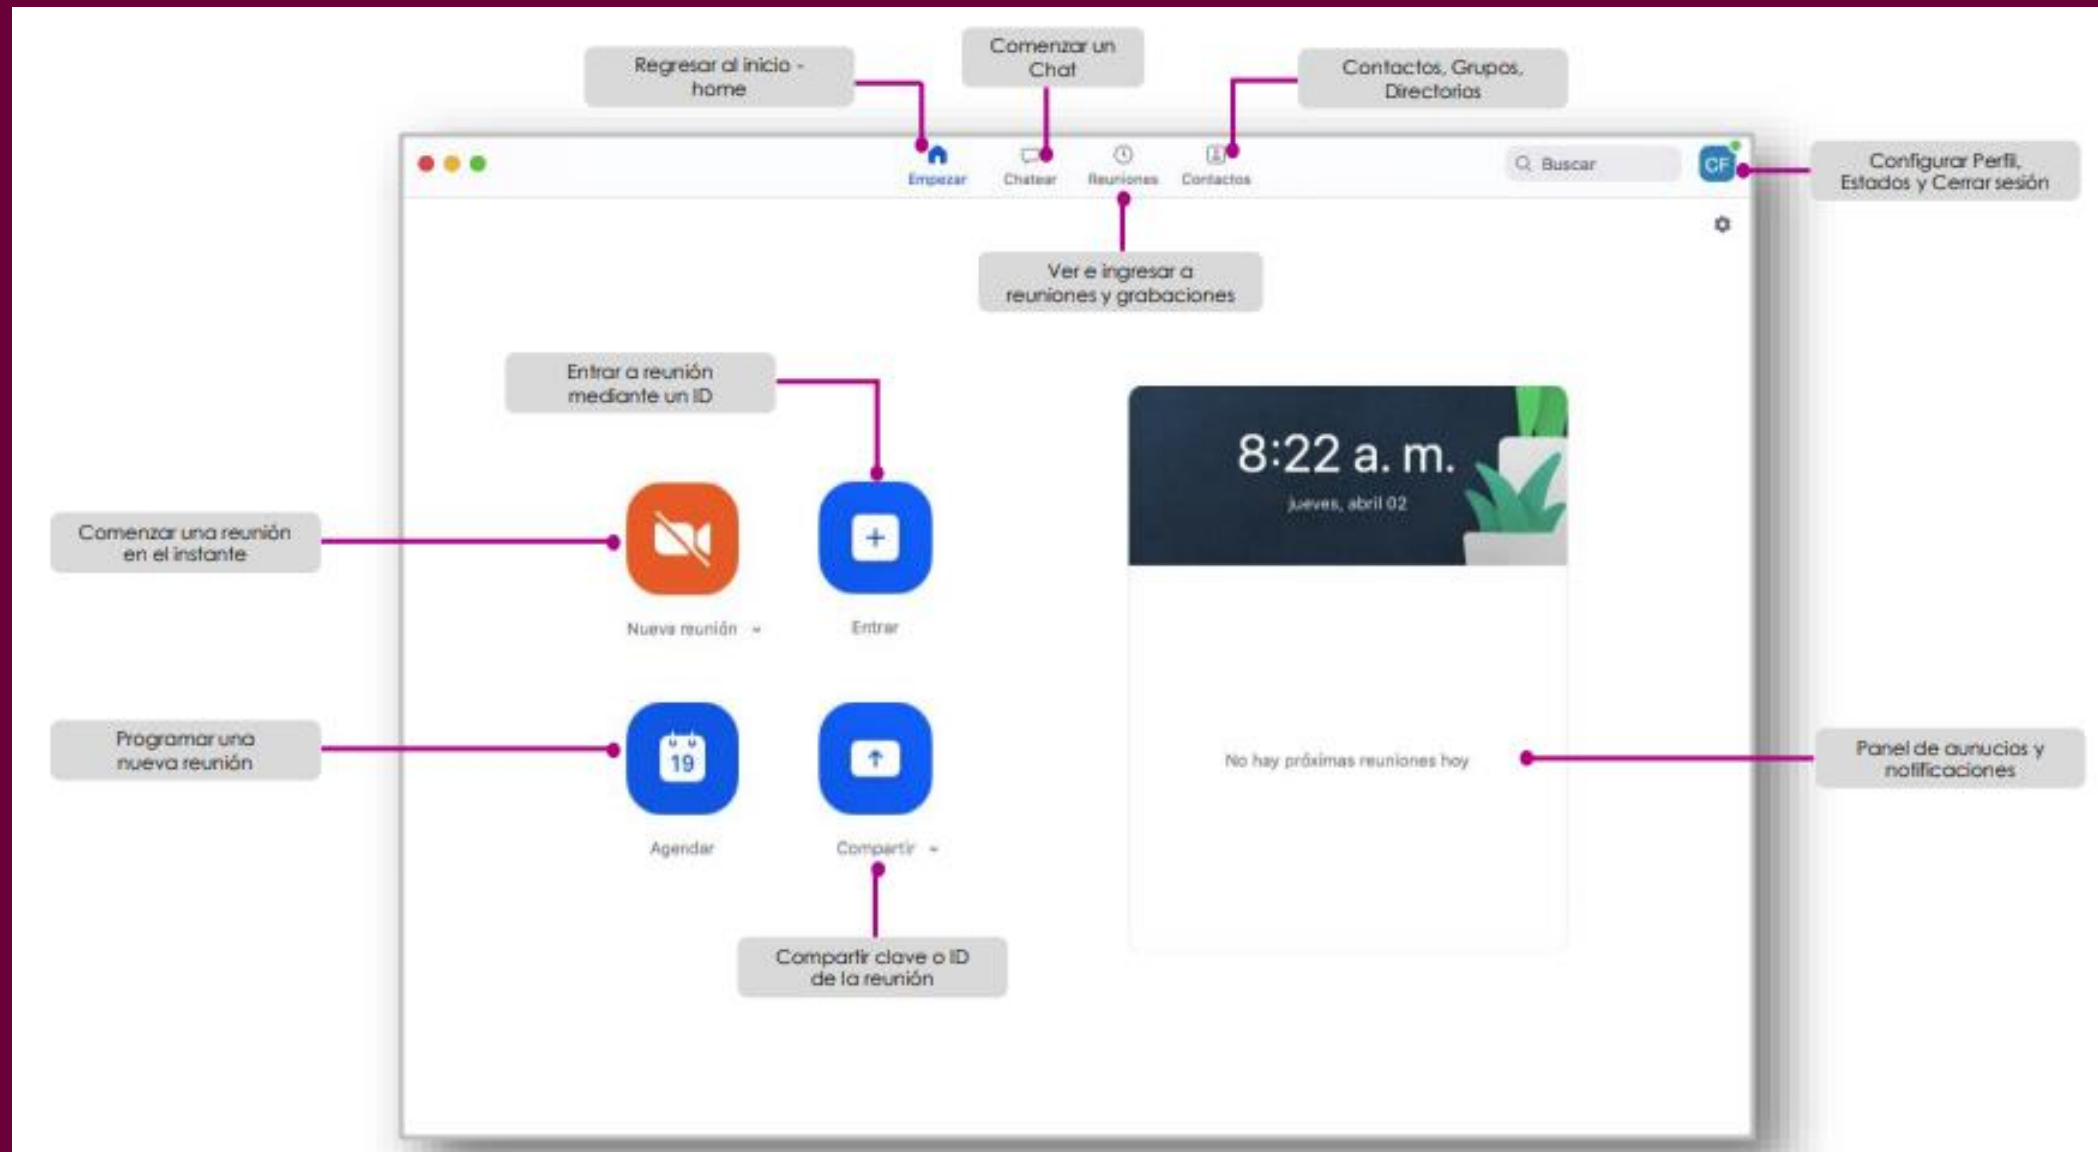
Regresar al inicio - home

Comenzar un Chat

Contactos, Grupos, Directorios

Empezar

Chatear

Reuniones

Contactos

Buscar

CF

Configurar Perfil, Estados y Cerrar sesión

Ver e ingresar a reuniones y grabaciones

Entrar a reunión mediante un ID

8:22 a. m.

jueves, abril 02

Comenzar una reunión en el instante

Nueva reunión

Entrar

Programar una nueva reunión

19

Agendar

Compartir

No hay próximas reuniones hoy

Panel de aunucios y notificaciones

Compartir clave o ID de la reunión